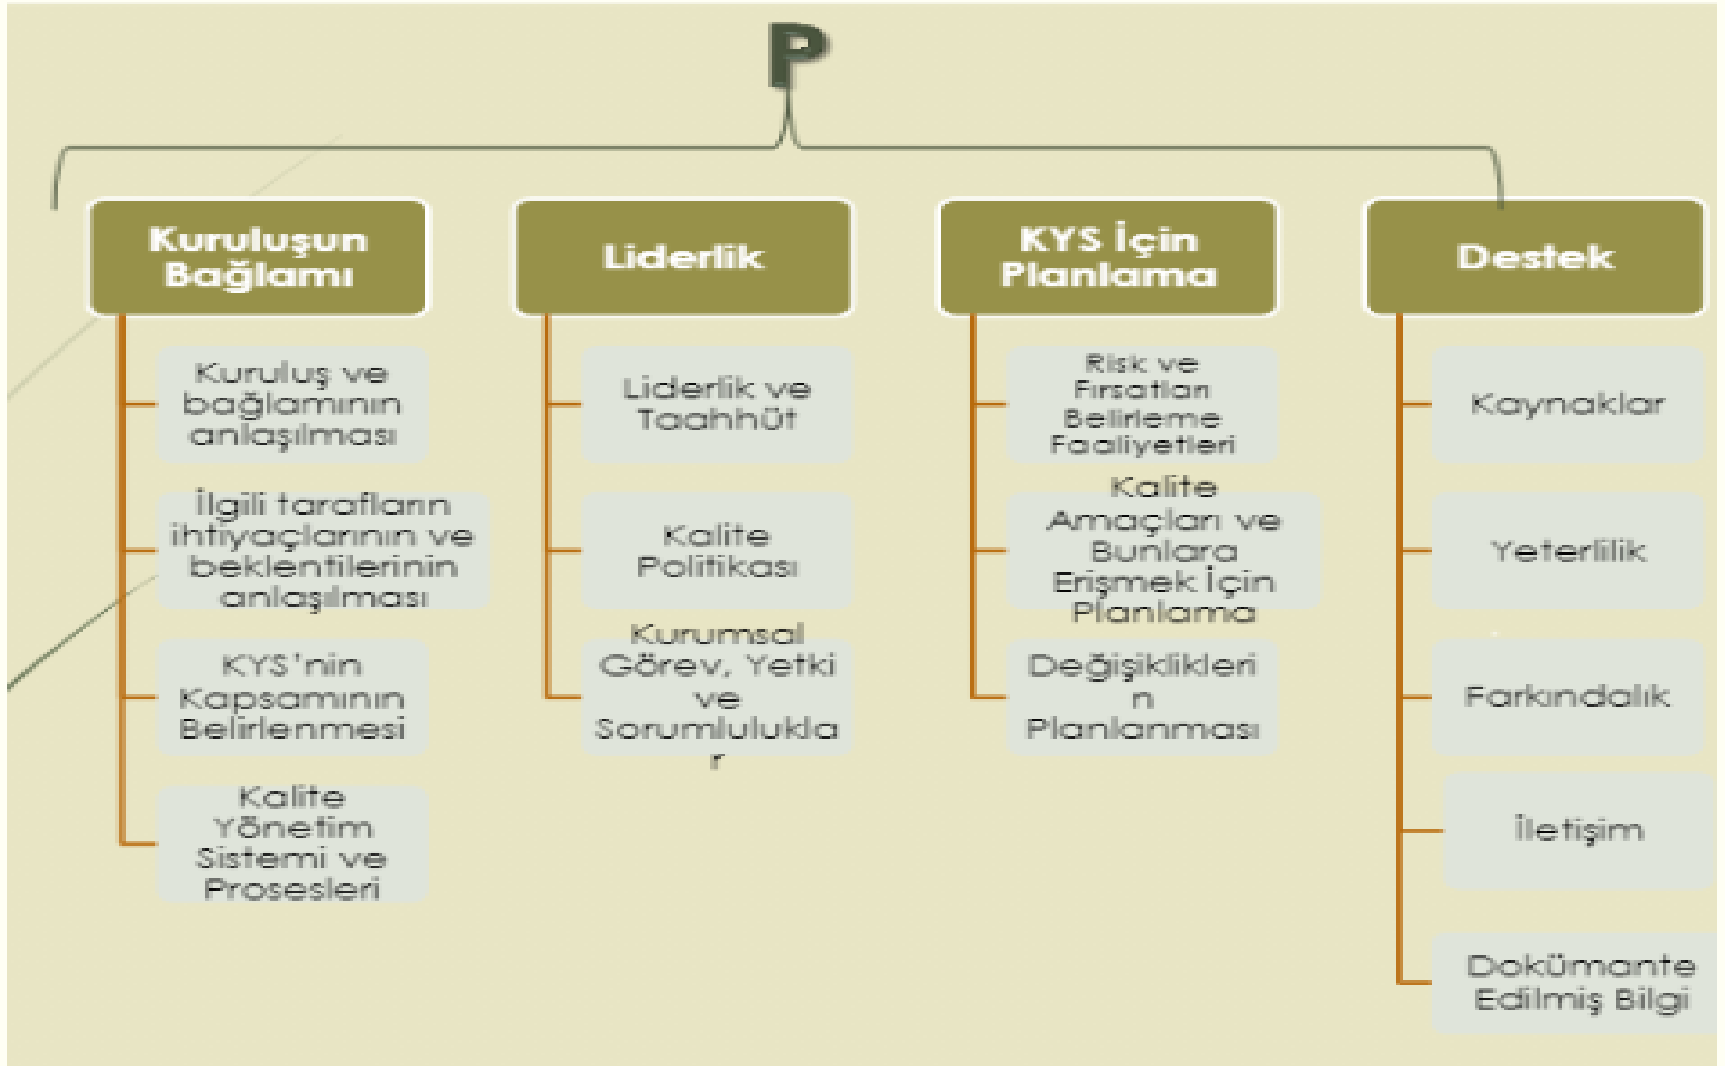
P

Kuruluşun Bağlamı

Kuruluş ve bağlamının anlaşılması

İlgili tarafların ihtiyaçlarının ve beklentilerinin anlaşılması

KYS'nin Kapsamının Belirlenmesi

Kalite Yönetim Sistemi ve Prosesleri

Liderlik

Liderlik ve Taahhüt

Kalite Politikası

Kurumsal Görev, Yetki ve Sorumluluklar

KYS İçin Planlama

Risk ve Fırsatları Belirleme Faaliyetleri

Kalite Amaçları ve Bunlara Erişmek İçin Planlama

Değişikliklerin Planlanması

Destek

Kaynaklar

Yeterlilik

Farkındalık

İletişim

Dokümante Edilmiş Bilgi